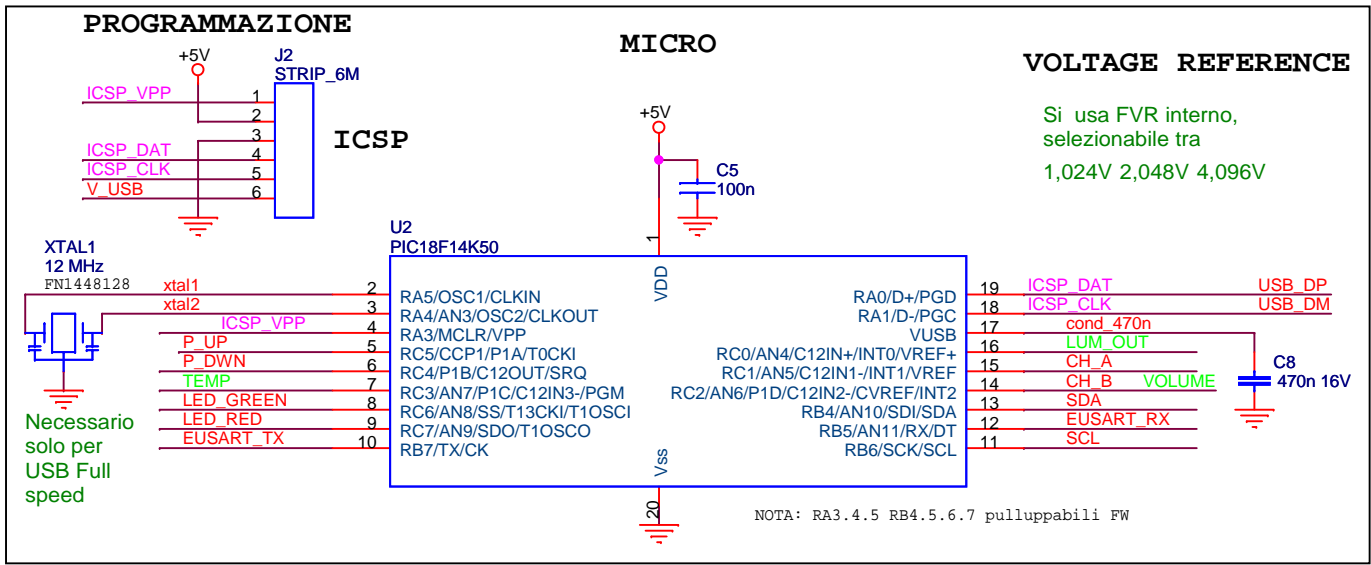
PROGRAMMAZIONE

MICRO

VOLTAGE REFERENCE

+5V
J2
STRIP_6M
ICSP_VPP 1
2
3
ICSP_DAT 4
ICSP_CLK 5
V_USB 6

ICSP

+5V
C5
100n

Si usa FVR interno, selezionabile tra
1,024V 2,048V 4,096V

U2
PIC18F14K50

XTAL1
12 MHz
FN1448128

xtal1
xtal2
ICSP_VPP
P_UP
P_DWN
TEMP
LED_GREEN
LED_RED
EUSART_TX

Necessario solo per USB Full speed

1 VDD

| | | | |
|---|---|---|---|
| 2 | RA5/OSC1/CLKIN | RA0/D+/PGD | 19 |
| 3 | RA4/AN3/OSC2/CLKOUT | RA1/D-/PGC | 18 |
| 4 | RA3/MCLR/VPP | VUSB | 17 |
| 5 | RC5/CCP1/P1A/T0CKI | RC0/AN4/C12IN+/INT0/VREF+ | 16 |
| 6 | RC4/P1B/C12OUT/SRQ | RC1/AN5/C12IN1-/INT1/VREF | 15 |
| 7 | RC3/AN7/P1C/C12IN3-/PGM | RC2/AN6/P1D/C12IN2-/CVREF/INT2 | 14 |
| 8 | RC6/AN8/SS/T13CKI/T1OSCI | RB4/AN10/SDI/SDA | 13 |
| 9 | RC7/AN9/SDO/T1OSCO | RB5/AN11/RX/DT | 12 |
| 10 | RB7/TX/CK | RB6/SCK/SCL | 11 |

Vss 20

ICSP_DAT USB_DP
ICSP_CLK USB_DM
cond_470n
LUM_OUT
CH_A
CH_B VOLUME
SDA
EUSART_RX
SCL

C8
470n 16V

NOTA: RA3.4.5 RB4.5.6.7 pulluppabili FW